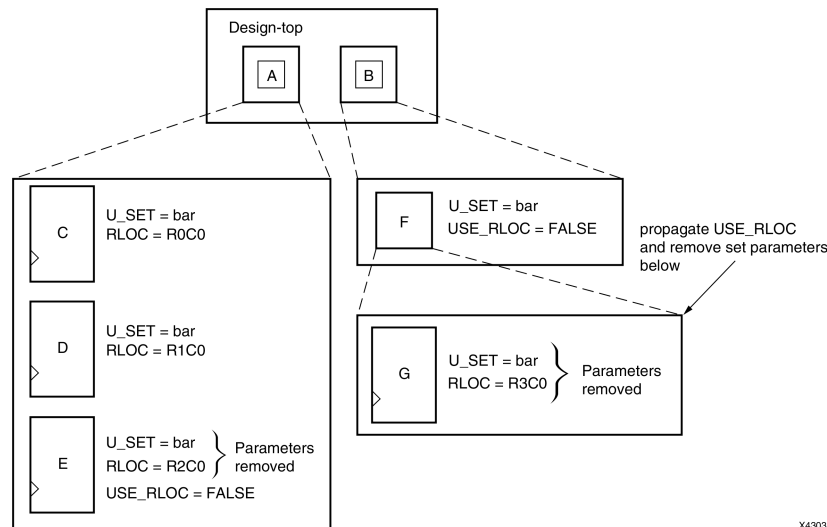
Design-top

A

B

C

U_SET = bar
RLOC = R0C0

D

U_SET = bar
RLOC = R1C0

E

U_SET = bar
RLOC = R2C0

Parameters removed

USE_RLOC = FALSE

F

U_SET = bar
USE_RLOC = FALSE

propagate USE_RLOC and remove set parameters below

G

U_SET = bar
RLOC = R3C0

Parameters removed

X4303